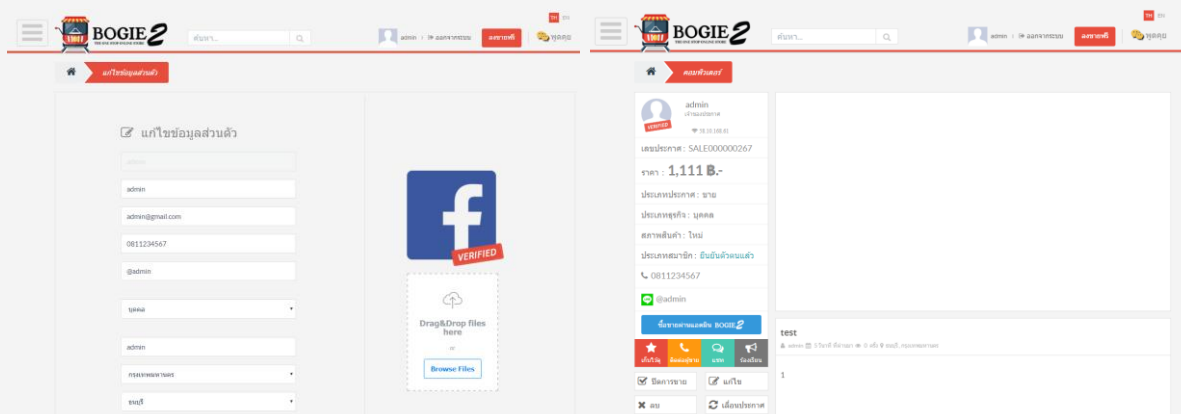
TH EN
BOGIE2
ค้นหา...
admin | ออกจากระบบ
ลงขายฟรี
พูดคุย

แก้ไขข้อมูลส่วนตัว

แก้ไขข้อมูลส่วนตัว

admin
admin@gmail.com
0811234567
@admin
บุคคล
admin
กรุงเทพมหานคร
ธนบุรี

f
VERIFIED

Drag&Drop files here
or
Browse Files

TH EN
BOGIE2
ค้นหา...
admin | ออกจากระบบ
ลงขายฟรี
พูดคุย

คอมพิวเตอร์

admin
ผู้ลงประกาศ
VERIFIED
เลขประกาศ : SALE000000267
ราคา : 1,111 B.-
ประเภทประกาศ : ขาย
ประเภทธุรกิจ : บุคคล
สภาพสินค้า : ใหม่
ประเภทสมาชิก : ยืนยันตัวตนแล้ว
0811234567
@admin
ซื้อขายผ่านระบบ BOGIE2
เก็บไว้ดู
ติดต่อผู้ขาย
แชท
รายงาน
ปิดการขาย
แก้ไข
ลบ
เลื่อนประกาศ

test
admin 3 วินาที ที่ผ่านมา 0 ครั้ง ธนบุรี, กรุงเทพมหานคร

1